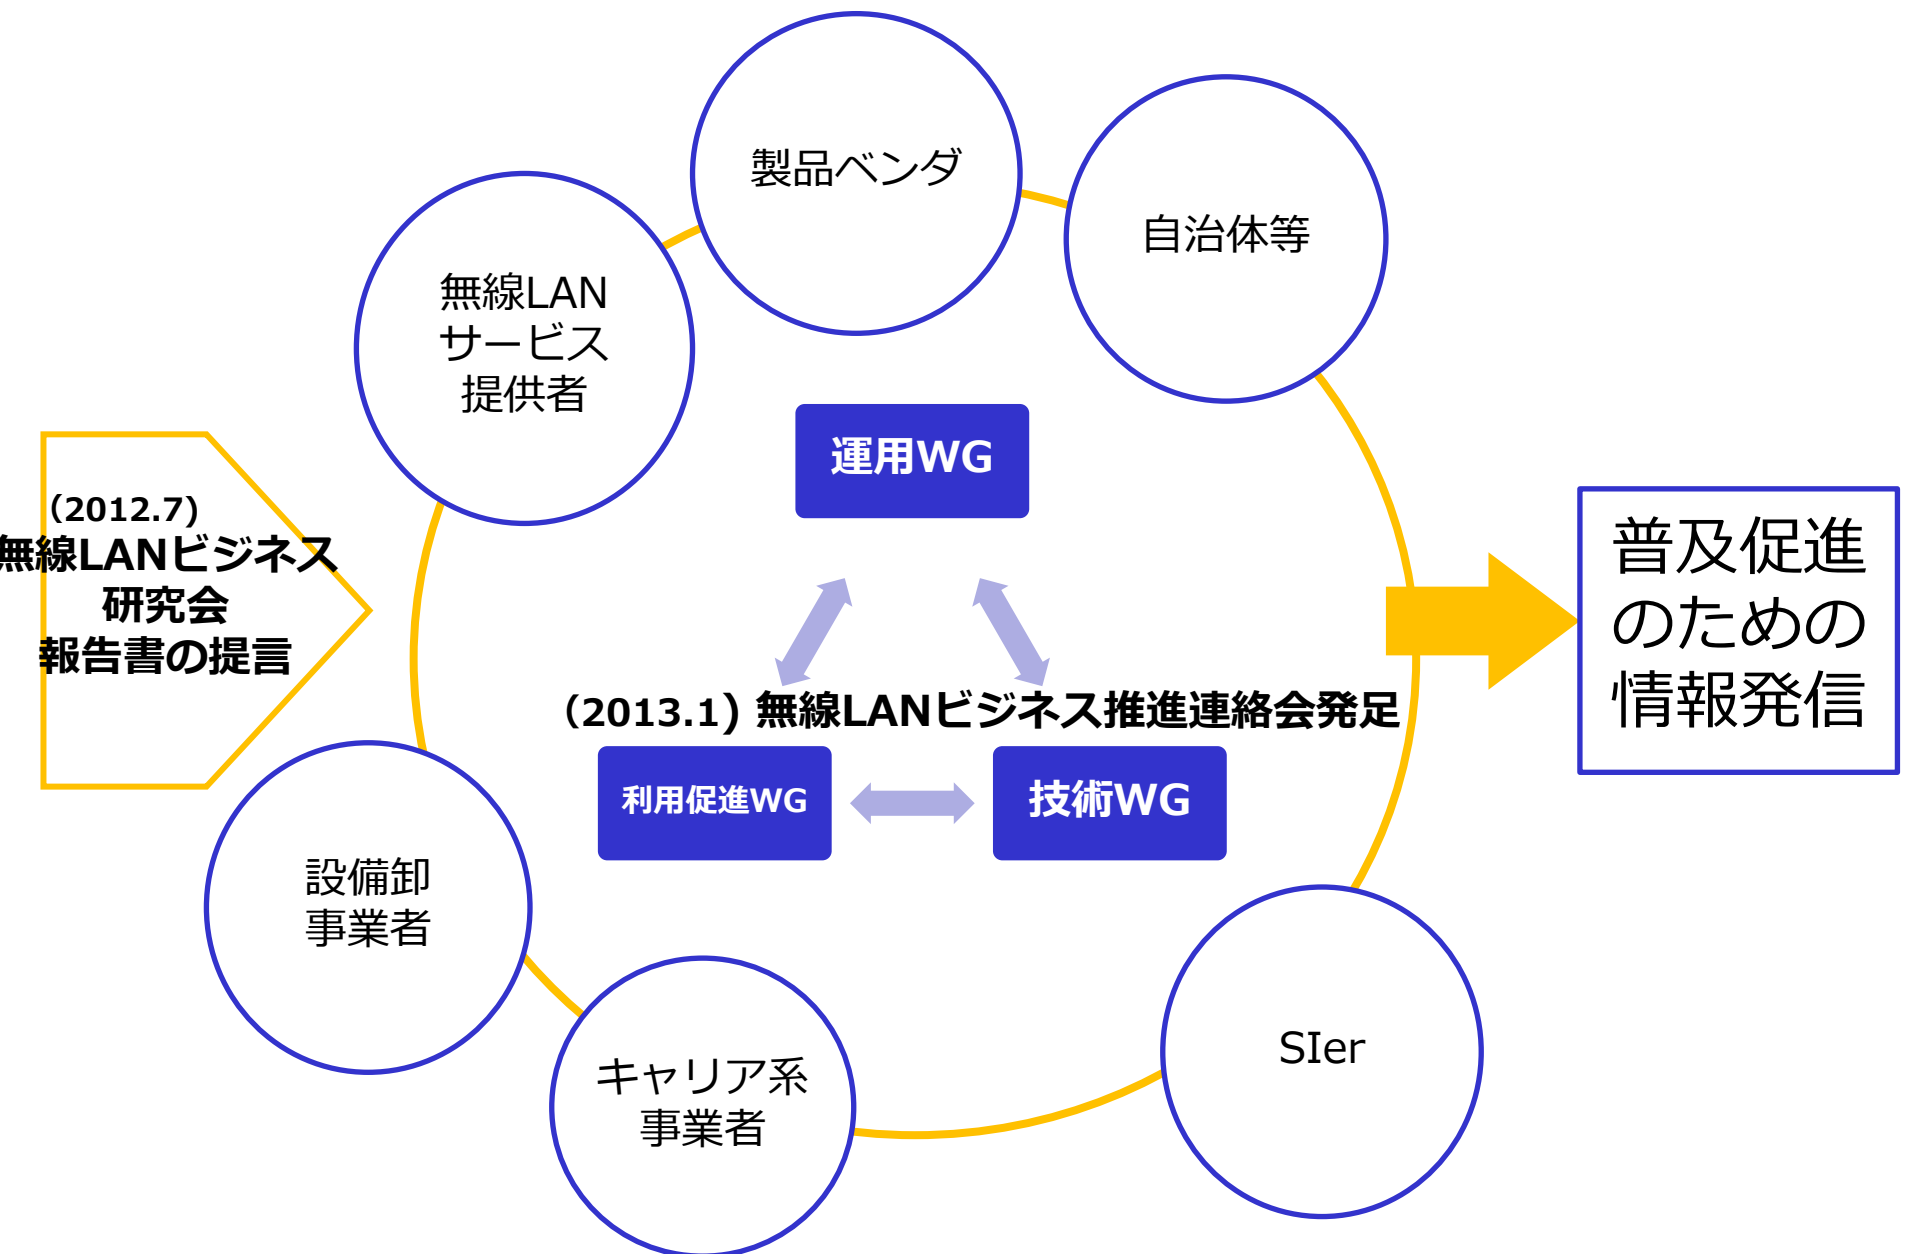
(2012.7)
無線LANビジネス研究会
報告書の提言

製品ベンダ

自治体等

無線LAN
サービス
提供者

運用WG

(2013.1) 無線LANビジネス推進連絡会発足

利用促進WG

技術WG

普及促進
のための
情報発信

設備卸
事業者

キャリア系
事業者

SIer